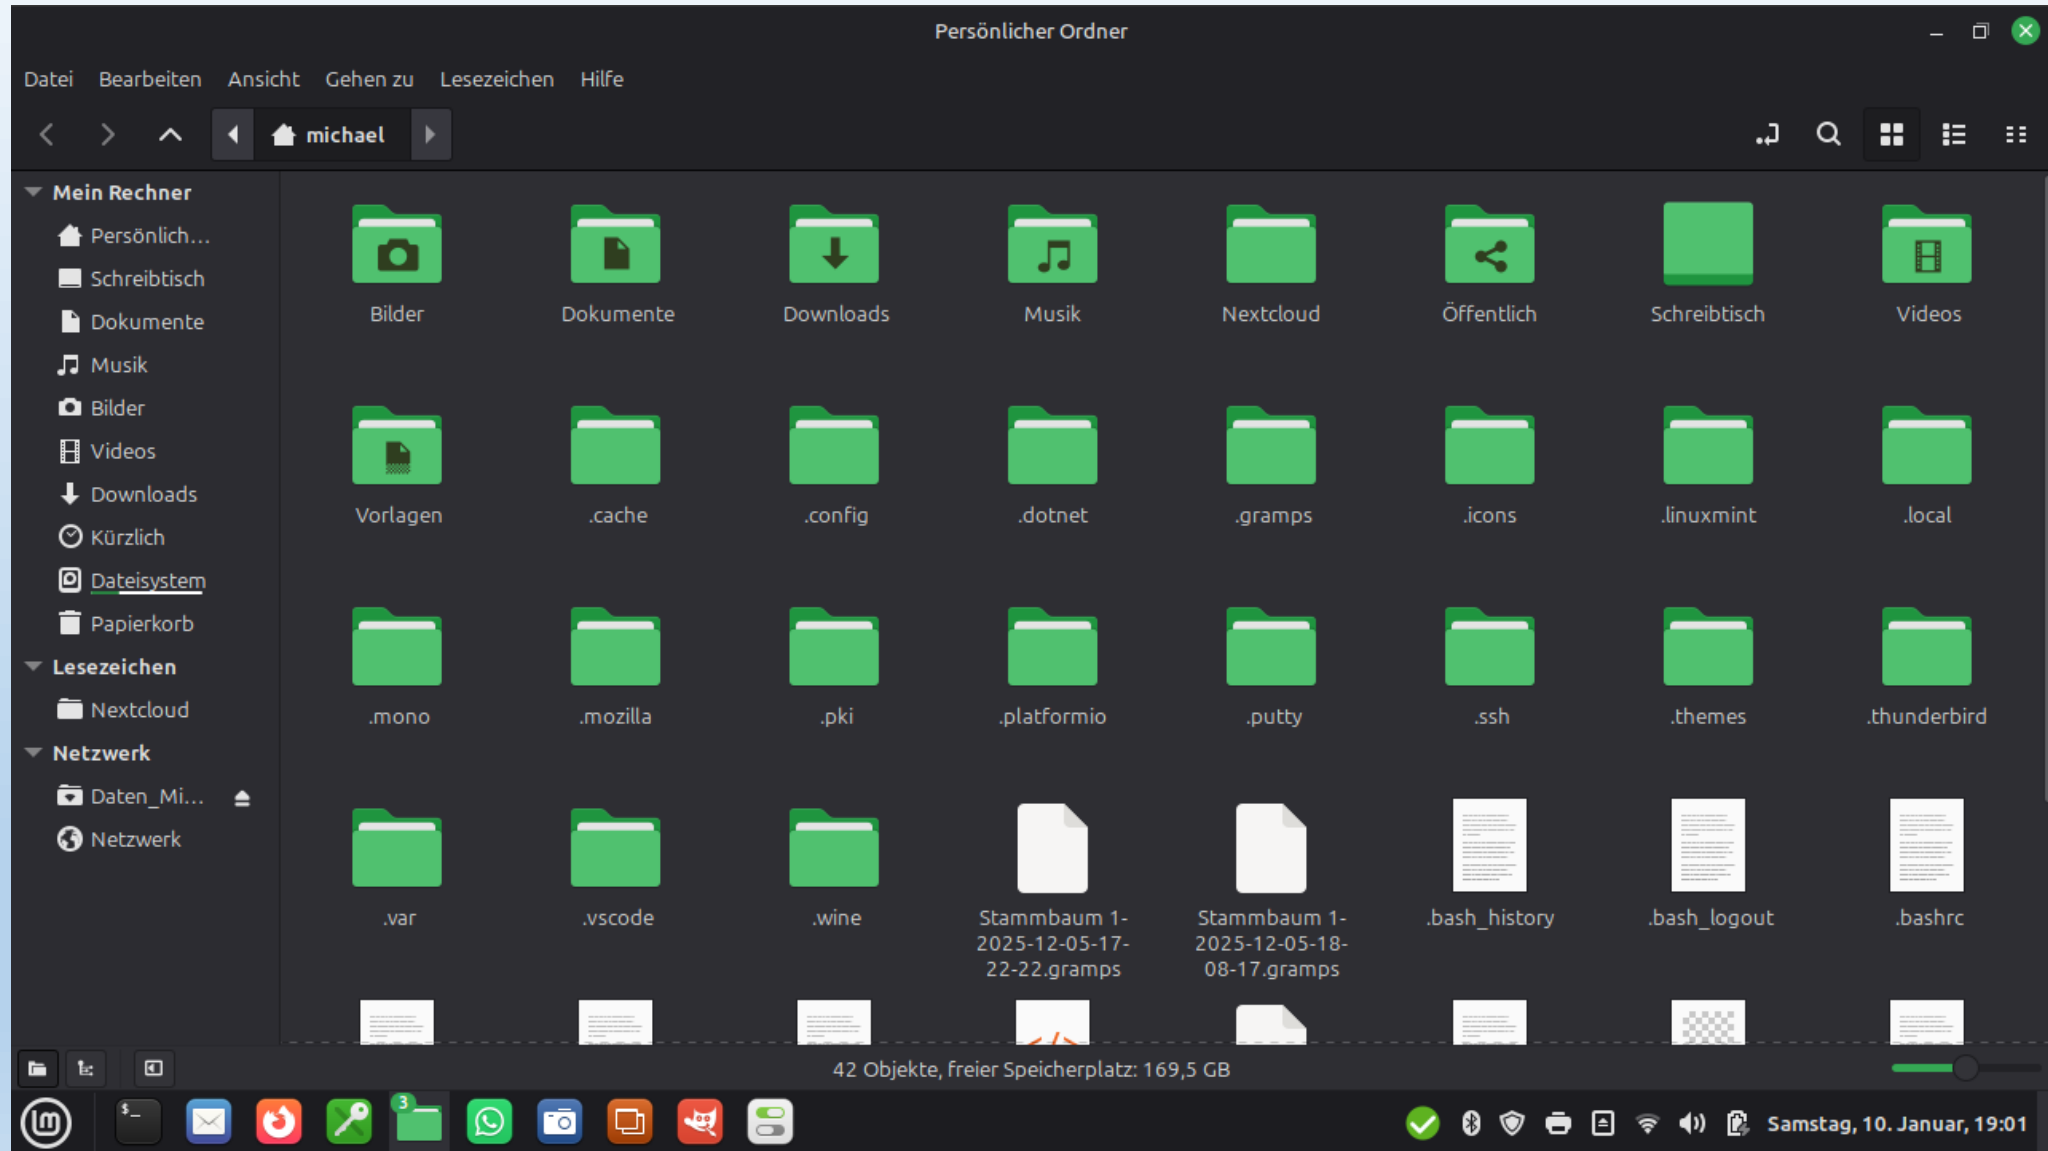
Persönlicher Ordner

Datei Bearbeiten Ansicht Gehen zu Lesezeichen Hilfe

michael

Mein Rechner
Persönlich...
Schreibtisch
Dokumente
Musik
Bilder
Videos
Downloads
Kürzlich
Dateisystem
Papierkorb
Lesezeichen
Nextcloud
Netzwerk
Daten_Mi...
Netzwerk

Bilder
Dokumente
Downloads
Musik
Nextcloud
Öffentlich
Schreibtisch
Videos
Vorlagen
.cache
.config
.dotnet
.gramps
.icons
.linuxmint
.local
.mono
.mozilla
.pki
.platformio
.putty
.ssh
.themes
.thunderbird
.var
.vscode
.wine
Stammbaum 1-2025-12-05-17-22-22.gramps
Stammbaum 1-2025-12-05-18-08-17.gramps
.bash_history
.bash_logout
.bashrc

42 Objekte, freier Speicherplatz: 169,5 GB

3

Samstag, 10. Januar, 19:01